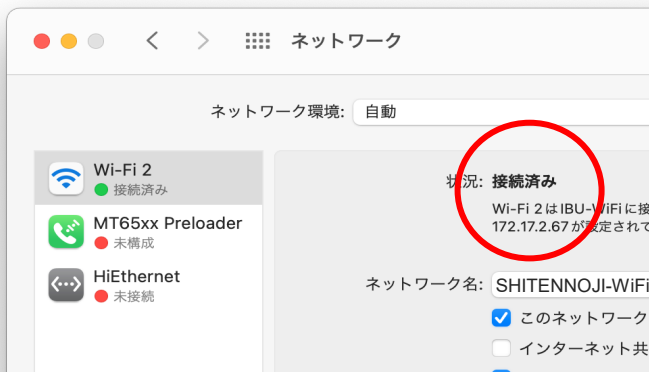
ネットワーク

ネットワーク環境: 自動

Wi-Fi 2
接続済み

MT65xx Preloader
未構成

HiEthernet
未接続

状況: 接続済み

Wi-Fi 2 は IBU-WiFi に接
172.17.2.67 が設定されて

ネットワーク名: SHITENNOJI-WiFi

このネットワーク

インターネット共